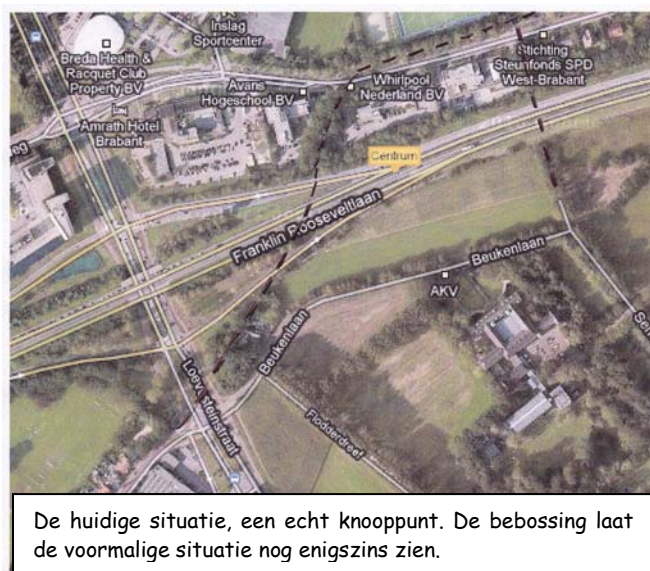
Inslag Sportcenter

Breda Health & Racquet Club Property BV

Avans Hogeschool BV

Whirlpool Nederland BV

Stichting Steunfonds SPD West-Brabant

Amrath Hotel Brabant

eg

Centrum

Franklin Rooseveltlaan

Beukenlaan

AKV

Beukenlaan

Loev. Heinstraat

Flodderdreef

Sei

De huidige situatie, een echt knooppunt. De bebossing laat de voormalige situatie nog enigszins zien.